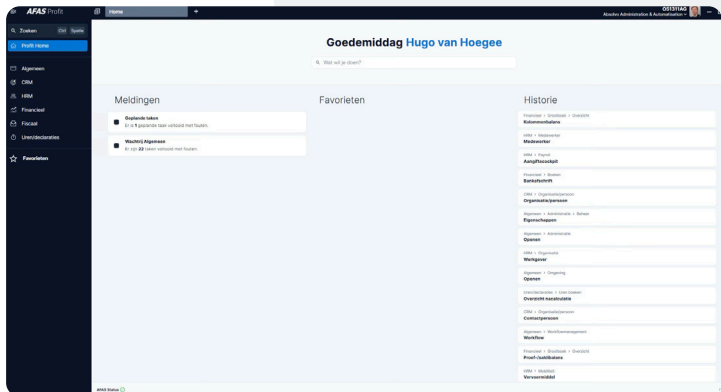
AFAS Profit

Home

O51311AG
Abcolvo Administration & Automatisation

Zoeken Ctrl Spatie

Profit Home

Algemeen

CRM

HRM

Financieel

Fiscaal

Uren/declaraties

Favorieten

Goedemiddag Hugo van Hoegee

Wat wil je doen?

Meldingen

Geplande taken
Er is 1 geplande taak verlopen met fouten.

Wachtrij Algemeen
Er zijn 22 taken verlopen met fouten.

Favorieten

Historie

Financieel > Grootboek > Overzicht
Kolommenbalans

HRM > Medewerker
Medewerker

HRM > Payroll
Aangiftecockpit

Financieel > Banken
Bankafschrift

CRM > Organisatie/persoon
Organisatie/persoon

Algemeen > Administratie > Beheer
Eigenschappen

Algemeen > Administratie
Openen

HRM > Organisatie
Werkgever

Algemeen > Omgeving
Openen

Uren/declaraties > Uren boeken
Overzicht nacalculatie

CRM > Organisatie/persoon
Contactpersoon

Algemeen > Workflowmanagement
Workflow

Financieel > Grootboek > Overzicht
Proef-/saldibalans

HRM > Mobiliteit
Vervoermiddel

AFAS Status